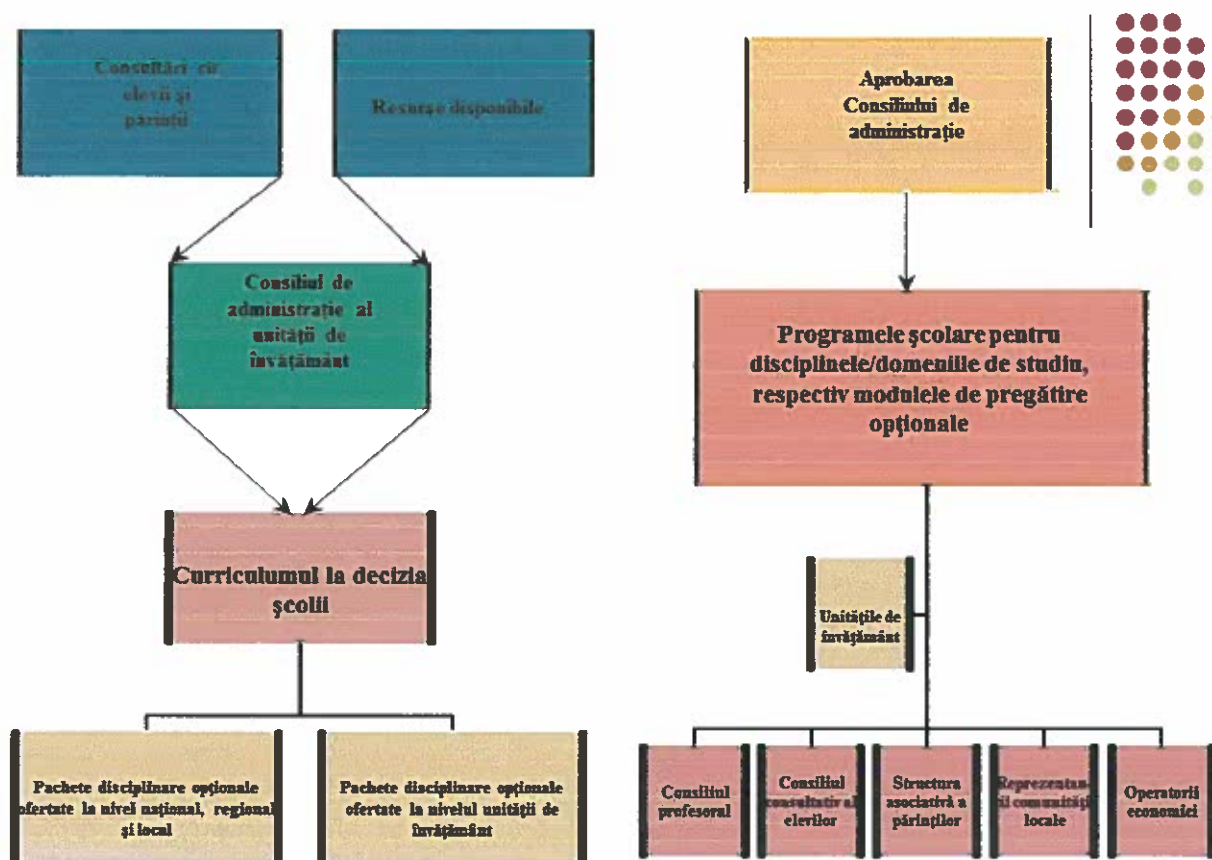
Consultări cu elevii şi părinţii

Resurse disponibile

Consiliul de administraţie al unităţii de învăţământ

Curriculumul la decizia şcolii

Pachete disciplinare opţionale ofertate la nivel naţional, regional şi local

Pachete disciplinare opţionale ofertate la nivelul unităţii de învăţământ

Aprobarea Consiliului de administraţie

Programele şcolare pentru disciplinele/domeniile de studiu, respectiv modulele de pregătire opţionale

Unităţile de învăţământ

Consiliul profesoral

Consiliul consultativ al elevilor

Structura asociativă a părinţilor

Reprezentanţii comunităţii locale

Operatorii economici